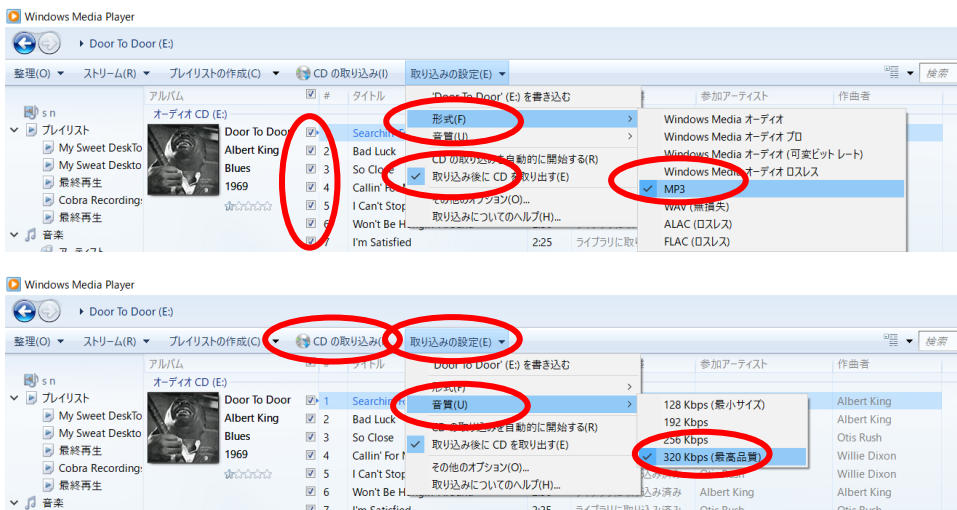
Windows Media Player

Door To Door (E:)

整理(O) ▾ ストリーム(R) ▾ プレイリストの作成(C) ▾ CD の取り込み(I) 取り込みの設定(E) ▾ 検索

s n
プレイリスト
My Sweet DeskTo
My Sweat Deskto
最終再生
Cobra Recording
最終再生
音楽

アルバム
オーディオ CD (E:)
Door To Door
Albert King
Blues
1969

| # | タイトル |
|---|---|
| 1 | Searchin' |
| 2 | Bad Luck |
| 3 | So Close |
| 4 | Callin' For |
| 5 | I Can't Stop |
| 6 | Won't Be H |
| 7 | I'm Satisfied |

2:25 ライブラリに取り

'Door To Door' (E:) を書き込む
形式(F)
音質(U)
CD の取り込みを自動的に開始する(R)
取り込み後に CD を取り出す(E)
その他のオプション(O)...
取り込みについてのヘルプ(H)...

参加アーティスト 作曲者

Windows Media オーディオ
Windows Media オーディオ プロ
Windows Media オーディオ (可変ビット レート)
Windows Media オーディオ ロスレス
MP3
WAV (無損失)
ALAC (ロスレス)
FLAC (ロスレス)

Windows Media Player

Door To Door (E:)

整理(O) ▾ ストリーム(R) ▾ プレイリストの作成(C) ▾ CD の取り込み(I) 取り込みの設定(E) ▾ 検索

s n
プレイリスト
My Sweet DeskTo
My Sweat Deskto
最終再生
Cobra Recording
最終再生
音楽

アルバム
オーディオ CD (E:)
Door To Door
Albert King
Blues
1969

| # | タイトル |
|---|---|
| 1 | Searchin |
| 2 | Bad Luck |
| 3 | So Close |
| 4 | Callin' For N |
| 5 | I Can't Stop |
| 6 | Won't Be H |
| 7 | I'm Satisfied |

'Door To Door' (E:) を書き込む
形式(F)
音質(U)
CD の取り込みを自動的に開始する(R)
取り込み後に CD を取り出す(E)
その他のオプション(O)...
取り込みについてのヘルプ(H)...

128 Kbps (最小サイズ)
192 Kbps
256 Kbps
320 Kbps (最高品質)

参加アーティスト 作曲者
Albert King
Albert King
Otis Rush
Willie Dixon
Willie Dixon
Albert King Albert King